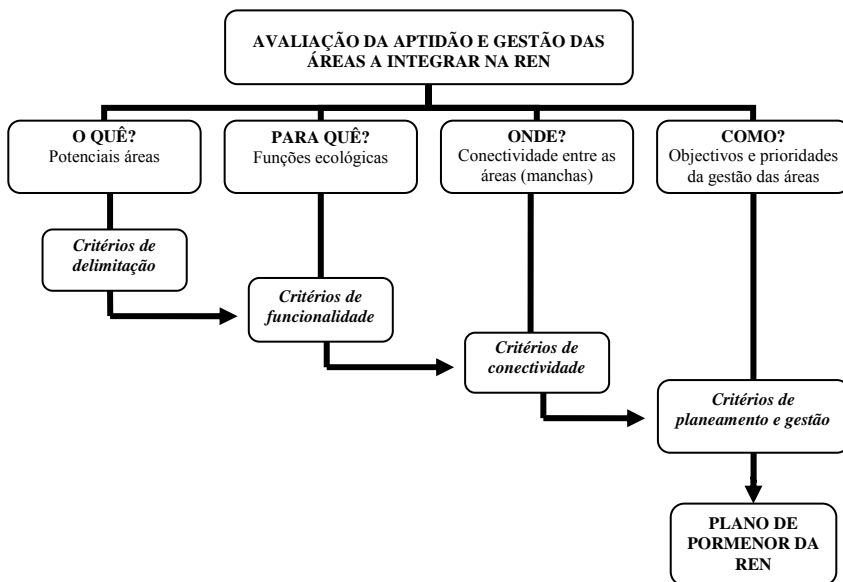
AVALIAÇÃO DA APTIDÃO E GESTÃO DAS ÁREAS A INTEGRAR NA REN

O QUÊ?
Potenciais áreas

PARA QUÊ?
Funções ecológicas

ONDE?
Conectividade entre as áreas (manchas)

COMO?
Objectivos e prioridades da gestão das áreas

Critérios de delimitação

Critérios de funcionalidade

Critérios de conectividade

Critérios de planeamento e gestão

PLANO DE PORMENOR DA REN